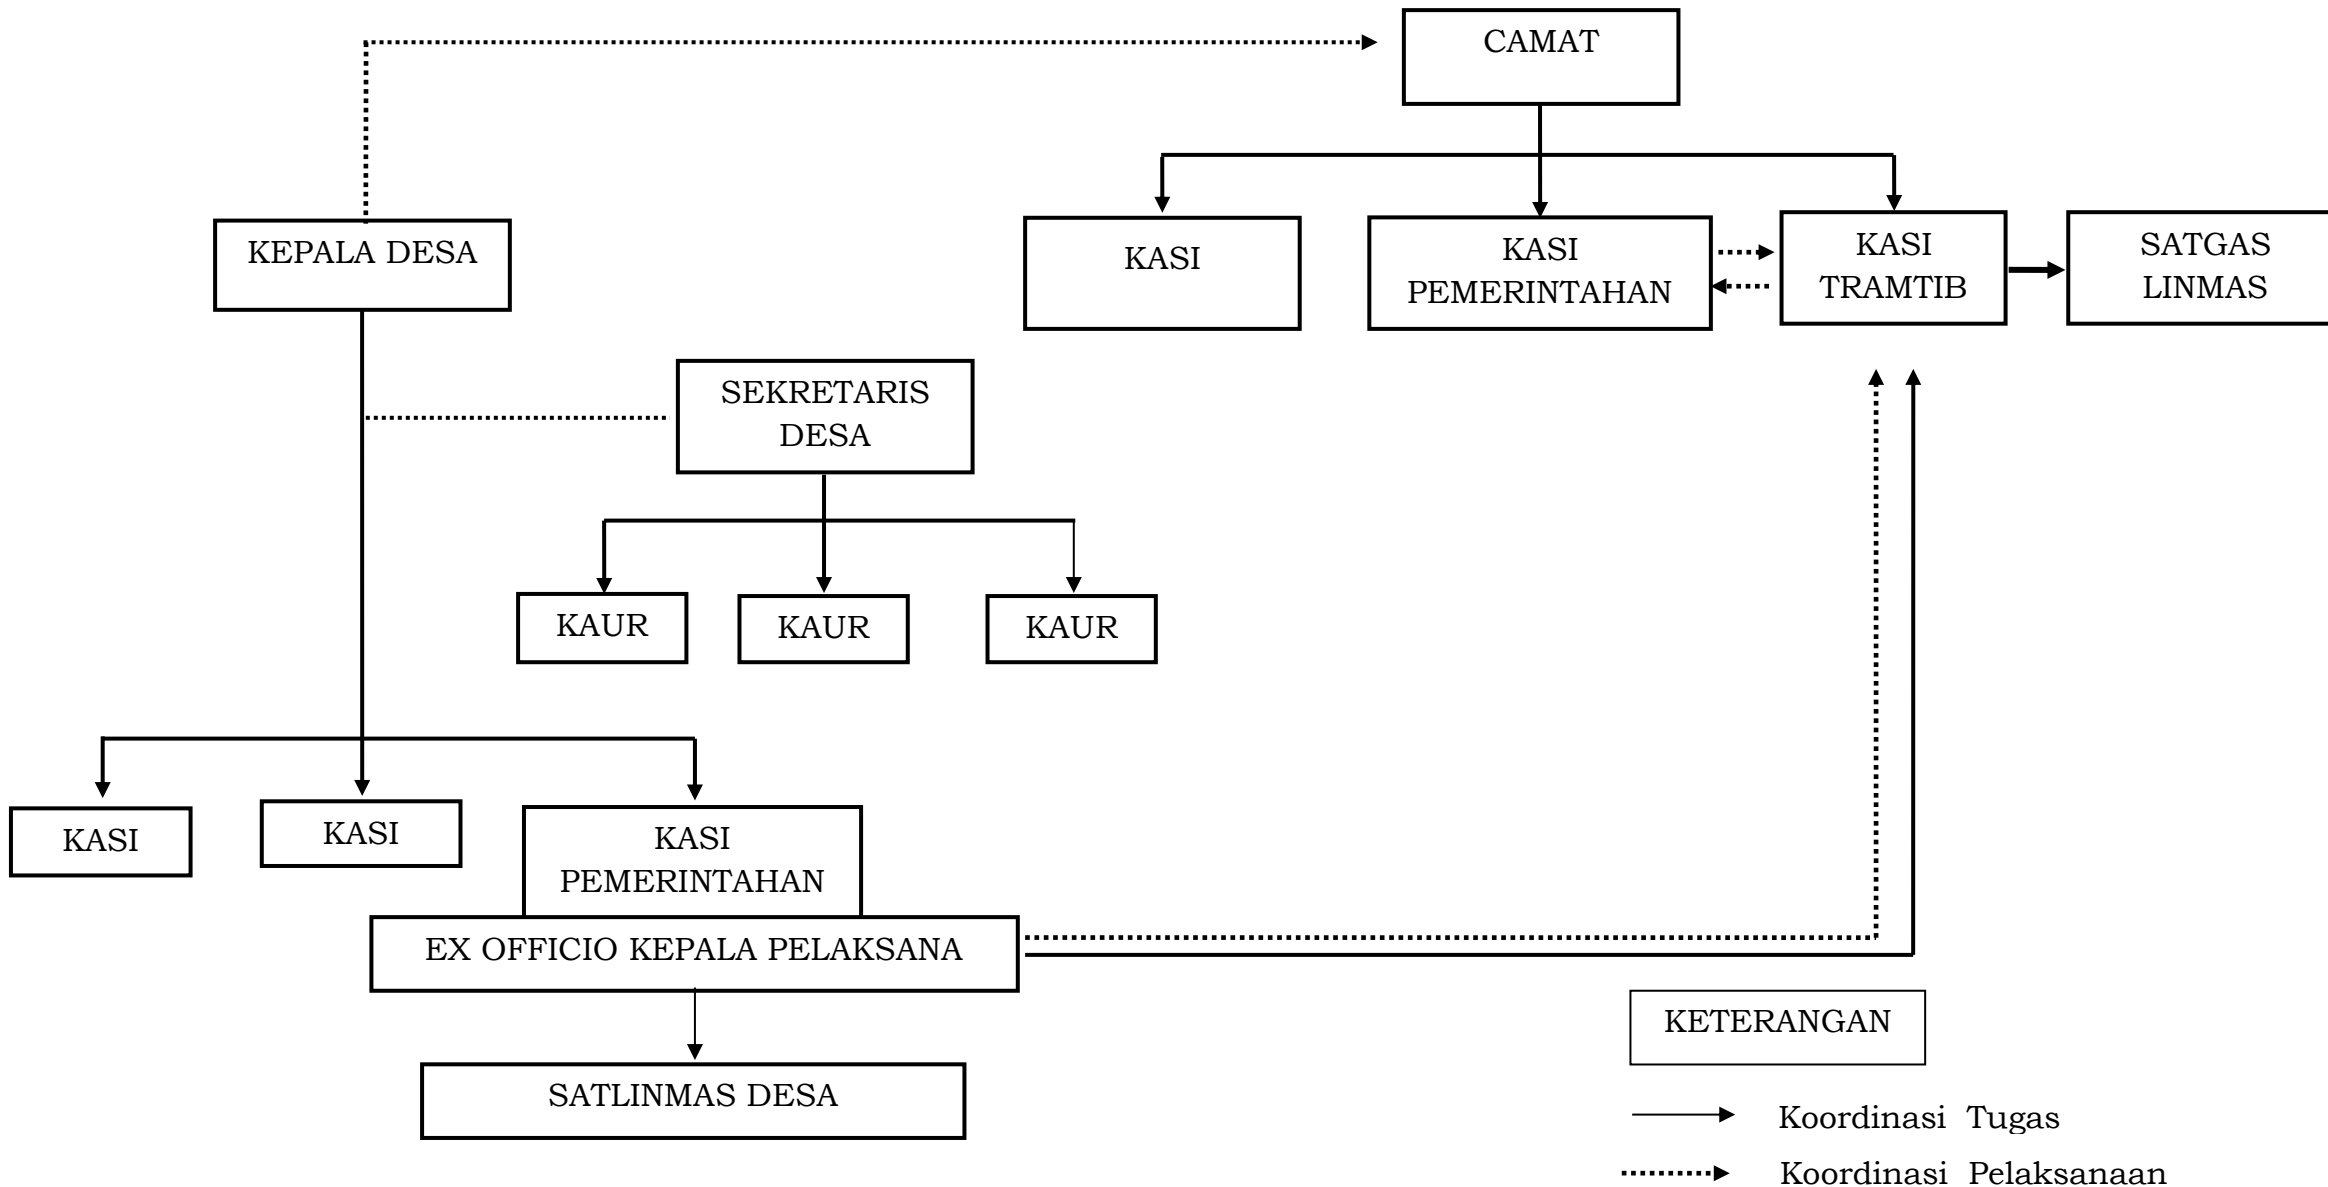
CAMAT

KEPALA DESA

KASI

KASI PEMERINTAHAN

KASI TRAMTIB

SATGAS LINMAS

SEKRETARIS DESA

KAUR

KAUR

KAUR

KASI

KASI

KASI PEMERINTAHAN

EX OFFICIO KEPALA PELAKSANA

SATLINMAS DESA

KETERANGAN

Koordinasi Tugas

Koordinasi Pelaksanaan